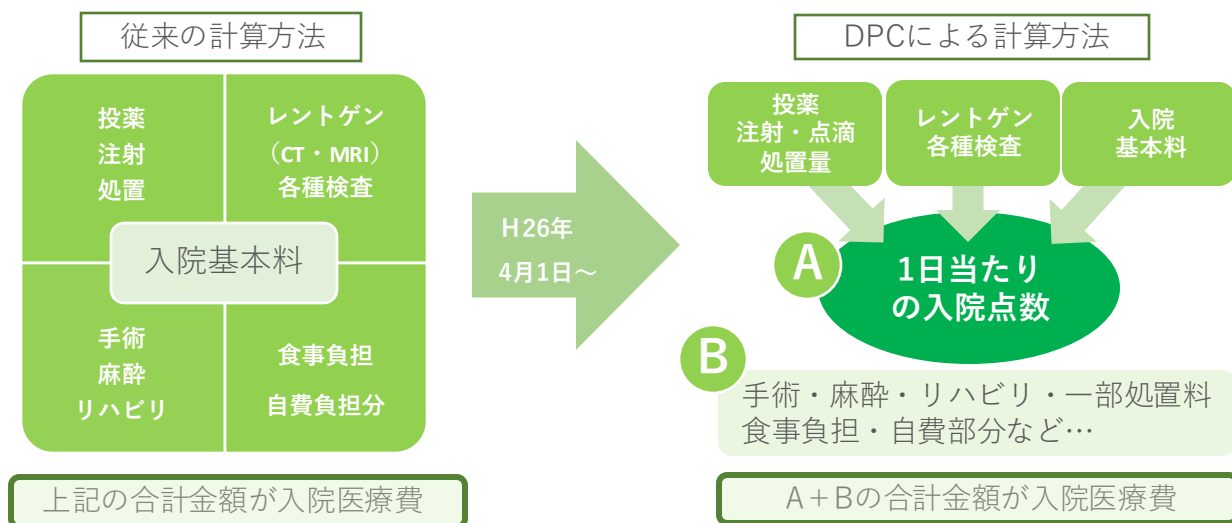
従来の計算方法

投薬
注射
処置

レントゲン
（CT・MRI）
各種検査

入院基本料

手術
麻酔
リハビリ

食事負担
自費負担分

上記の合計金額が入院医療費

H26年
4月1日～

DPCによる計算方法

投薬
注射・点滴
処置量

レントゲン
各種検査

入院
基本料

A

1日当たり
の入院点数

B

手術・麻酔・リハビリ・一部処置料
食事負担・自費部分など…

A＋Bの合計金額が入院医療費